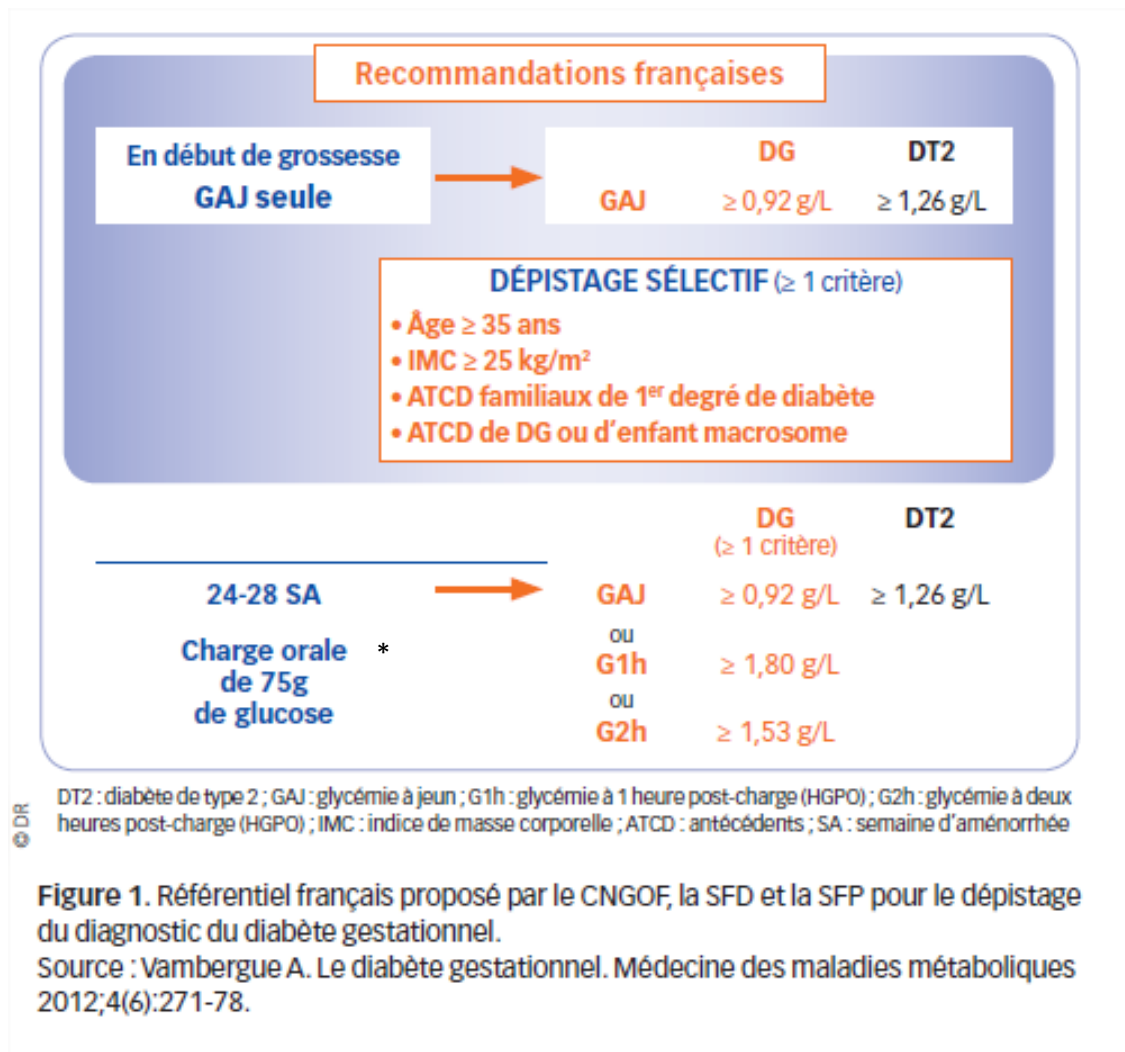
Recommandations françaises

En début de grossesse
GAJ seule

| | DG | DT2 |
|---|---|---|
| GAJ | ≥ 0,92 g/L | ≥ 1,26 g/L |

DÉPISTAGE SÉLECTIF (≥ 1 critère)
• Âge ≥ 35 ans
• IMC ≥ 25 kg/m²
• ATCD familiaux de 1$^{er}$ degré de diabète
• ATCD de DG ou d'enfant macrosome

24-28 SA

Charge orale de 75g de glucose *

| | DG (≥ 1 critère) | DT2 |
|---|---|---|
| GAJ | ≥ 0,92 g/L | ≥ 1,26 g/L |
| ou G1h | ≥ 1,80 g/L | |
| ou G2h | ≥ 1,53 g/L | |

© DR

DT2 : diabète de type 2 ; GAJ : glycémie à jeun ; G1h : glycémie à 1 heure post-charge (HGPO) ; G2h : glycémie à deux heures post-charge (HGPO) ; IMC : indice de masse corporelle ; ATCD : antécédents ; SA : semaine d'aménorrhée

Figure 1. Référentiel français proposé par le CNGOF, la SFD et la SFP pour le dépistage du diagnostic du diabète gestationnel.
Source : Vambergue A. Le diabète gestationnel. Médecine des maladies métaboliques 2012;4(6):271-78.